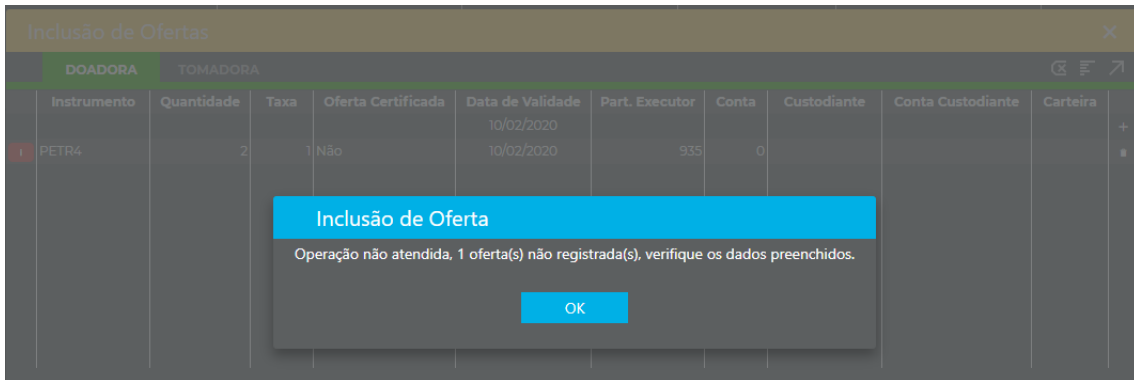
Inclusão de Ofertas

DOADORA TOMADORA

| | Instrumento | Quantidade | Taxa | Oferta Certificada | Data de Validade | Part. Executor | Conta | Custodiante | Conta Custodiante | Carteira |
|---|---|---|---|---|---|---|---|---|---|---|
| | | | | | 10/02/2020 | | | | | |
| ! | PETR4 | 2 | 1 | Não | 10/02/2020 | 935 | 0 | | | |

Inclusão de Oferta

Operação não atendida, 1 oferta(s) não registrada(s), verifique os dados preenchidos.

OK